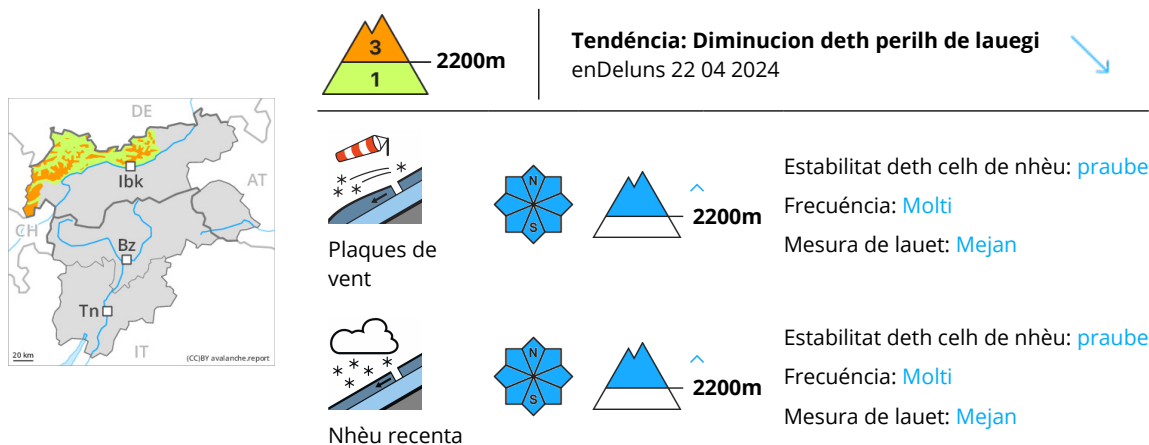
DE
AT
CH
Ibk
Bz
Tn
IT
20 km
(CC)BY avalanche.report

3
1
2200m

Tendéncia: Diminucion deth perilh de lauegi
enDeluns 22 04 2024

Plaques de vent
N
S
2200m
Estabilitat deth celh de nhèu: praube
Frecuéncia: Molti
Mesura de lauet: Mejan

Nhèu recenta
N
S
2200m
Estabilitat deth celh de nhèu: praube
Frecuéncia: Molti
Mesura de lauet: Mejan